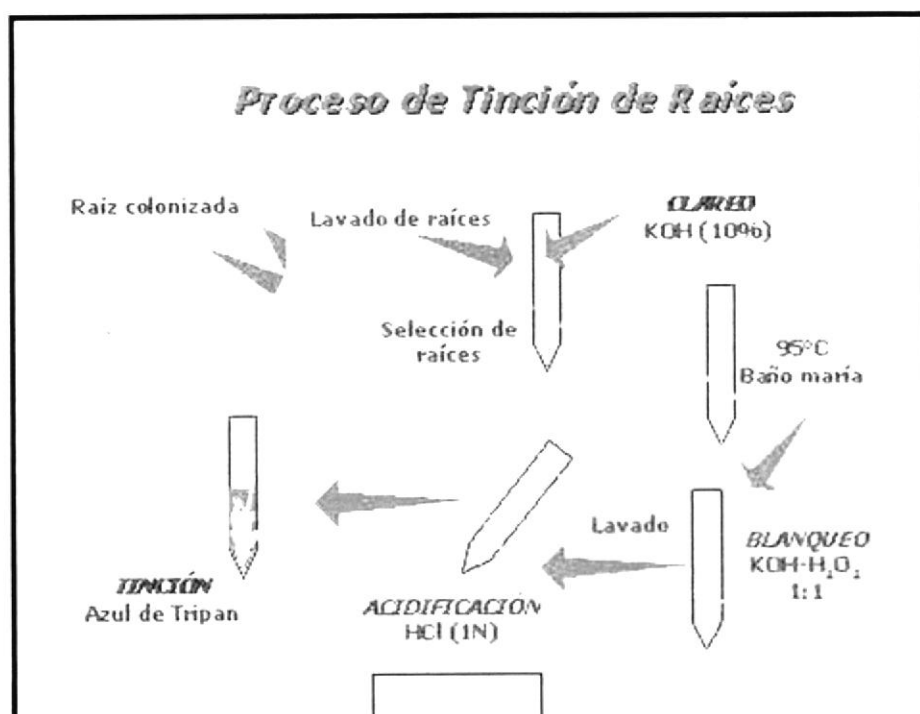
Proceso de Tinción de Raices

Raiz colonizada

Lavado de raíces

CLAREO
KOH (10%)

Selección de raíces

95°C
Baño maria

Lavado

BLANQUEO
$KOH-H_2O_2$
1:1

TINCIÓN
Azul de Tripan

ACIDIFICACION
HCl (1N)